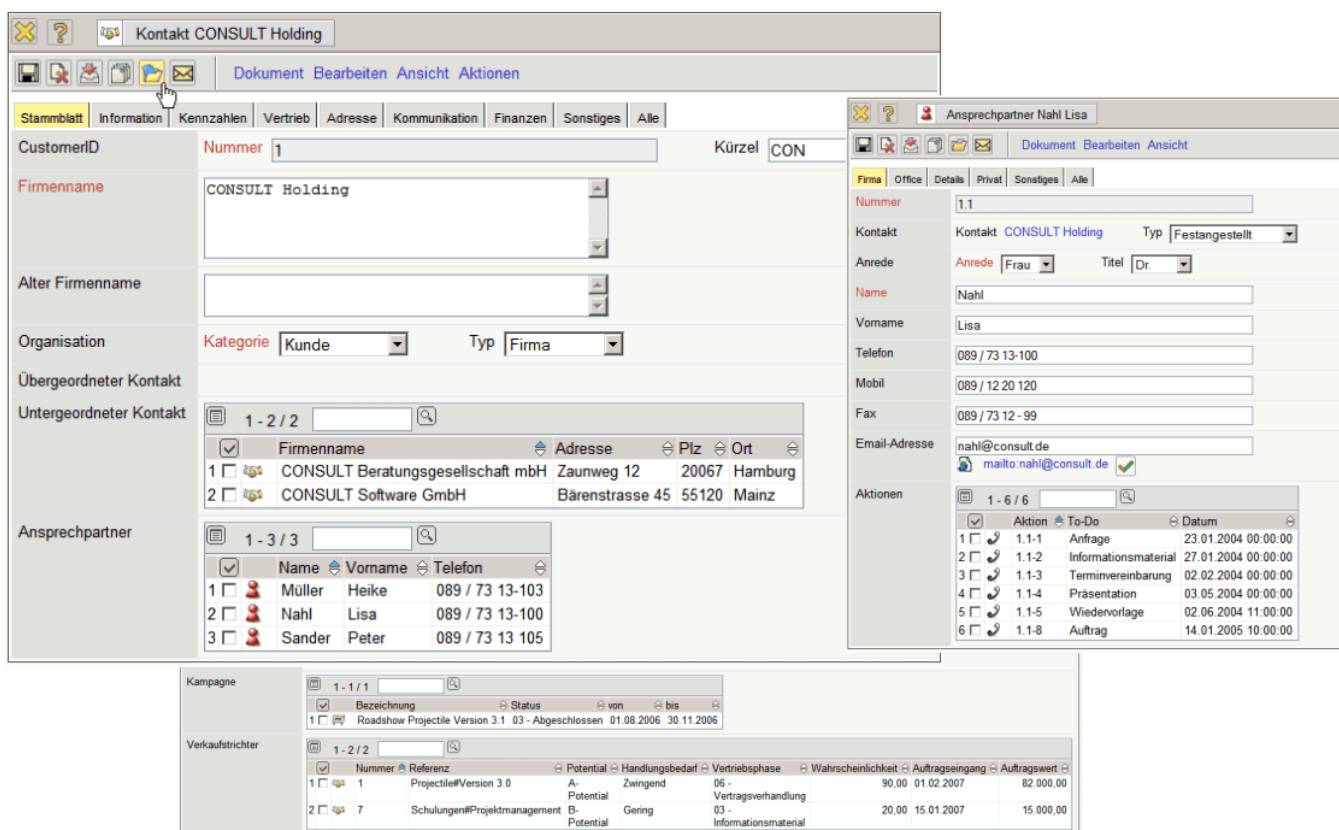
Kontakt CONSULT Holding

Dokument Bearbeiten Ansicht Aktionen

Stammblatt Information Kennzahlen Vertrieb Adresse Kommunikation Finanzen Sonstiges Alle

CustomerID Nummer 1 Kürzel CON

Firmenname CONSULT Holding

Alter Firmenname

Organisation Kategorie Kunde Typ Firma

Übergeordneter Kontakt

Untergeordneter Kontakt 1 - 2 / 2

| | Firmenname | Adresse | Plz | Ort |
|---|---|---|---|---|
| 1 | CONSULT Beratungsgesellschaft mbH | Zaunweg 12 | 20067 | Hamburg |
| 2 | CONSULT Software GmbH | Bärenstrasse 45 | 55120 | Mainz |

Ansprechpartner 1 - 3 / 3

| | Name | Vorname | Telefon |
|---|---|---|---|
| 1 | Müller | Heike | 089 / 73 13-103 |
| 2 | Nahl | Lisa | 089 / 73 13-100 |
| 3 | Sander | Peter | 089 / 73 13 105 |

Ansprechpartner Nahl Lisa

Dokument Bearbeiten Ansicht

Firma Office Details Privat Sonstiges Alle

Nummer 1.1

Kontakt Kontakt CONSULT Holding Typ Festangestellt

Anrede Anrede Frau Titel Dr.

Name Nahl

Vorname Lisa

Telefon 089 / 73 13-100

Mobil 089 / 12 20 120

Fax 089 / 73 12 - 99

Email-Adresse nahl@consult.de
mailto:nahl@consult.de

Aktionen 1 - 6 / 6

| | Aktion | To-Do | Datum |
|---|---|---|---|
| 1 | 1.1-1 | Anfrage | 23.01.2004 00:00:00 |
| 2 | 1.1-2 | Informationsmaterial | 27.01.2004 00:00:00 |
| 3 | 1.1-3 | Terminvereinbarung | 02.02.2004 00:00:00 |
| 4 | 1.1-4 | Präsentation | 03.05.2004 00:00:00 |
| 5 | 1.1-5 | Wiedervorlage | 02.06.2004 11:00:00 |
| 6 | 1.1-8 | Auftrag | 14.01.2005 10:00:00 |

Kampagne 1 - 1 / 1

| | Bezeichnung | Status | von | bis |
|---|---|---|---|---|
| 1 | Roadshow Projectile Version 3.1 | 03 - Abgeschlossen | 01.08.2006 | 30.11.2006 |

Verkaufstrichter 1 - 2 / 2

| | Nummer | Referenz | Potential | Handlungsbedarf | Vertriebsphase | Wahrscheinlichkeit | Auftragseingang | Auftragswert |
|---|---|---|---|---|---|---|---|---|
| 1 | 1 | Projectile#Version 3.0 | A-Potential | Zwingend | 06 - Vertragsverhandlung | 90,00 | 01.02.2007 | 82.000,00 |
| 2 | 7 | Schulungen#Projektmanagement | B-Potential | Gering | 03 - Informationsmaterial | 20,00 | 15.01.2007 | 15.000,00 |